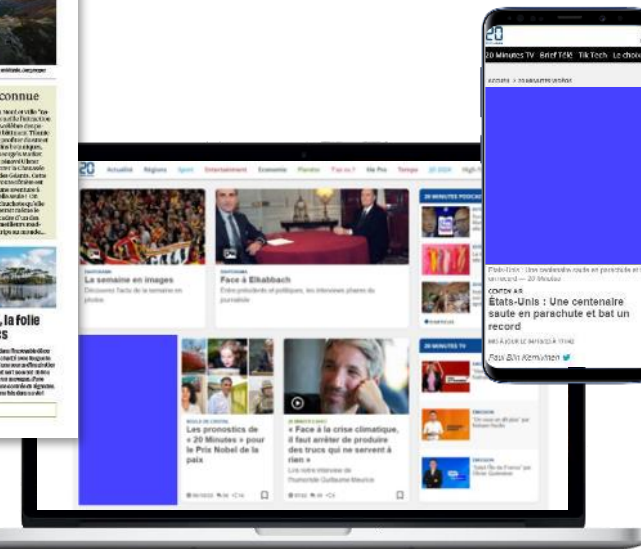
connue

, la folie
es

20 Actualité Régions Sport Entertainment Economie Planète T'as vu ? Me Pro Temps

DIAPORAMA
La semaine en images
Découvrez l'actu de la semaine en photos

DIAPORAMA
Face à Elkabbach

20 MINUTES PODCAST

20 MINUTES TV

Les pronostics de « 20 Minutes » pour le Prix Nobel de la paix

« Face à la crise climatique, il faut arrêter de produire des trucs qui ne servent à rien »

20 Minutes TV Brief Télé Tik Tech Le choix

CONTENU AS
États-Unis : Une centenaire saute en parachute et bat un record

Fabi Bin Kemilmen